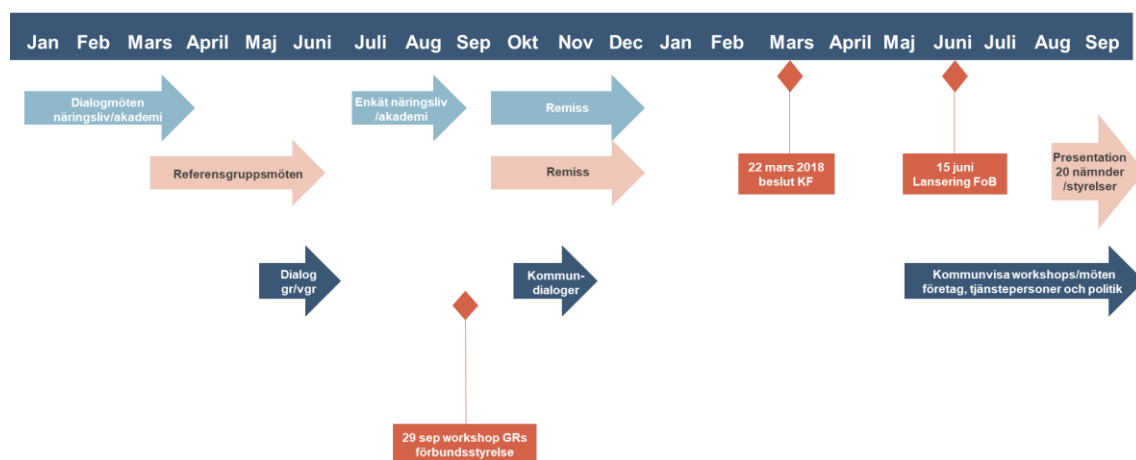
Jan Feb Mars April Maj Juni Juli Aug Sep Okt Nov Dec Jan Feb Mars April Maj Juni Juli Aug Sep

Dialogmöten näringsliv/akademi

Enkät näringsliv /akademi

Remiss

Referensgruppsmöten

Remiss

22 mars 2018 beslut KF

15 juni Lansering FoB

Presentation 20 nämnder /styrelser

Dialog gr/vgr

Kommun-dialoger

Kommunvisa workshops/möten företag, tjänstepersoner och politik

29 sep workshop GRs förbundsstyrelse